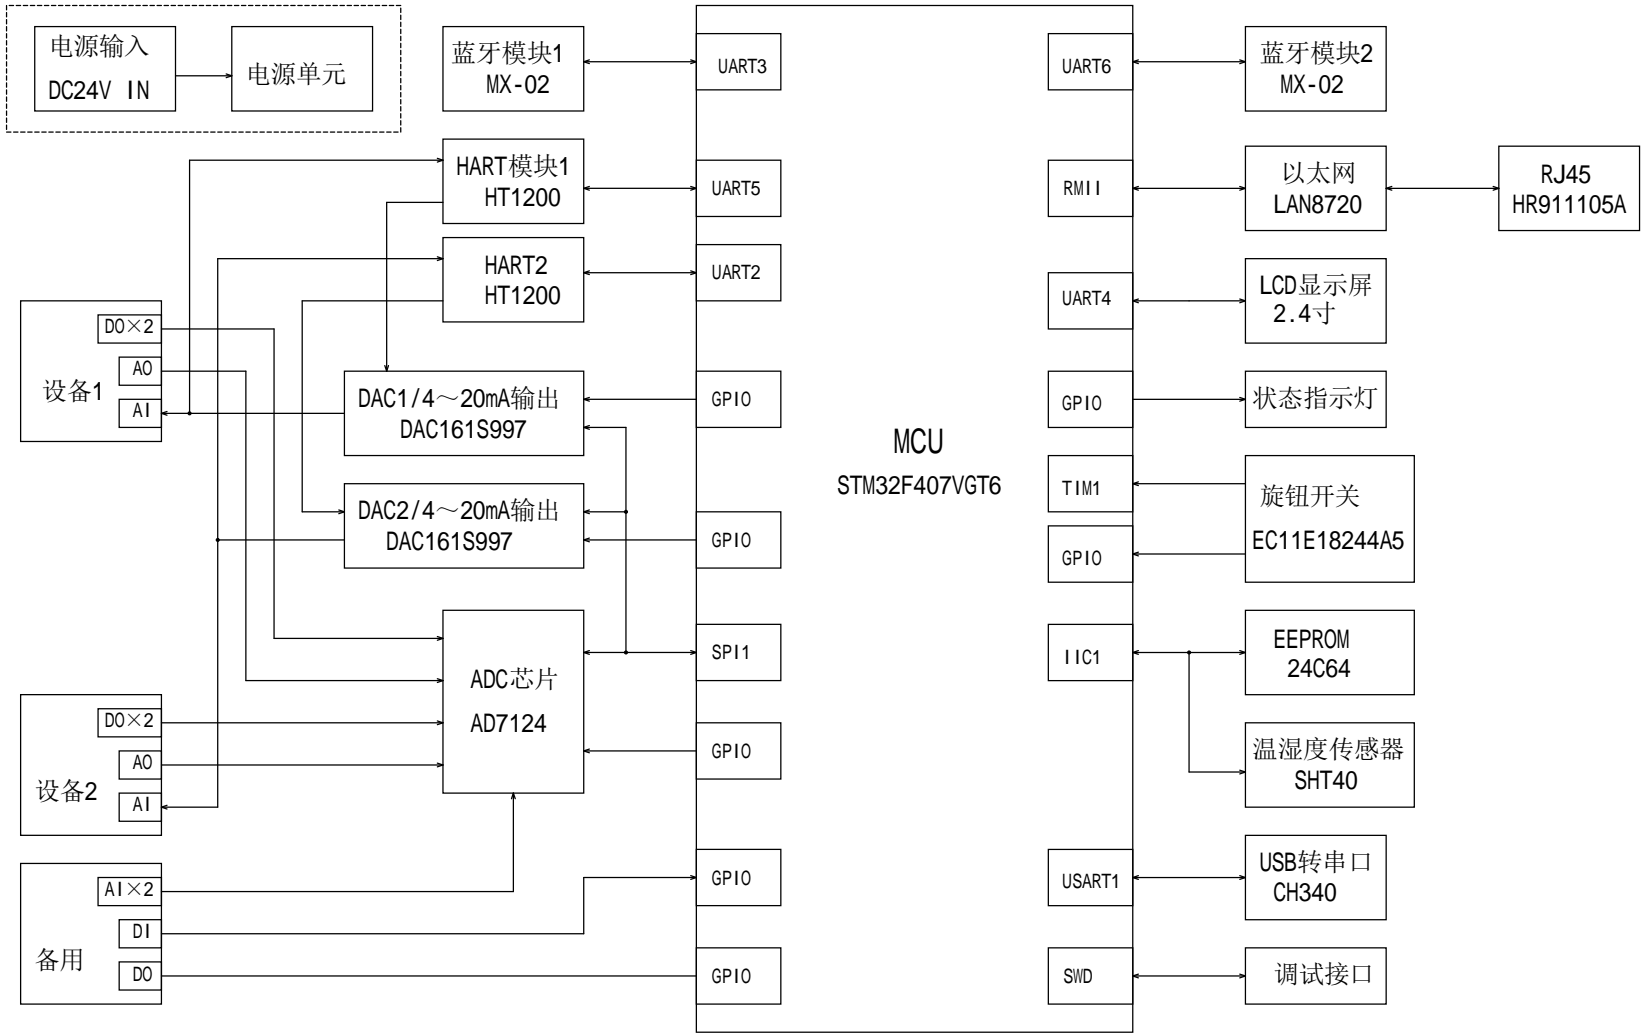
电源输入
DC24V IN

电源单元

蓝牙模块1
MX-02

UART3

HART模块1
HT1200

UART5

HART2
HT1200

UART2

DO×2
AO
AI
设备1

DAC1/4～20mA输出
DAC161S997

GPIO

DAC2/4～20mA输出
DAC161S997

GPIO

ADC芯片
AD7124

SPI1

GPIO

DO×2
AO
AI
设备2

AI×2
DI
DO
备用

GPIO

GPIO

MCU
STM32F407VGT6

UART6
蓝牙模块2
MX-02

RMII
以太网
LAN8720

RJ45
HR911105A

UART4
LCD显示屏
2.4寸

GPIO
状态指示灯

TIM1
GPIO
旋钮开关
EC11E18244A5

IIC1
EEPROM
24C64

温湿度传感器
SHT40

USART1
USB转串口
CH340

SWD
调试接口